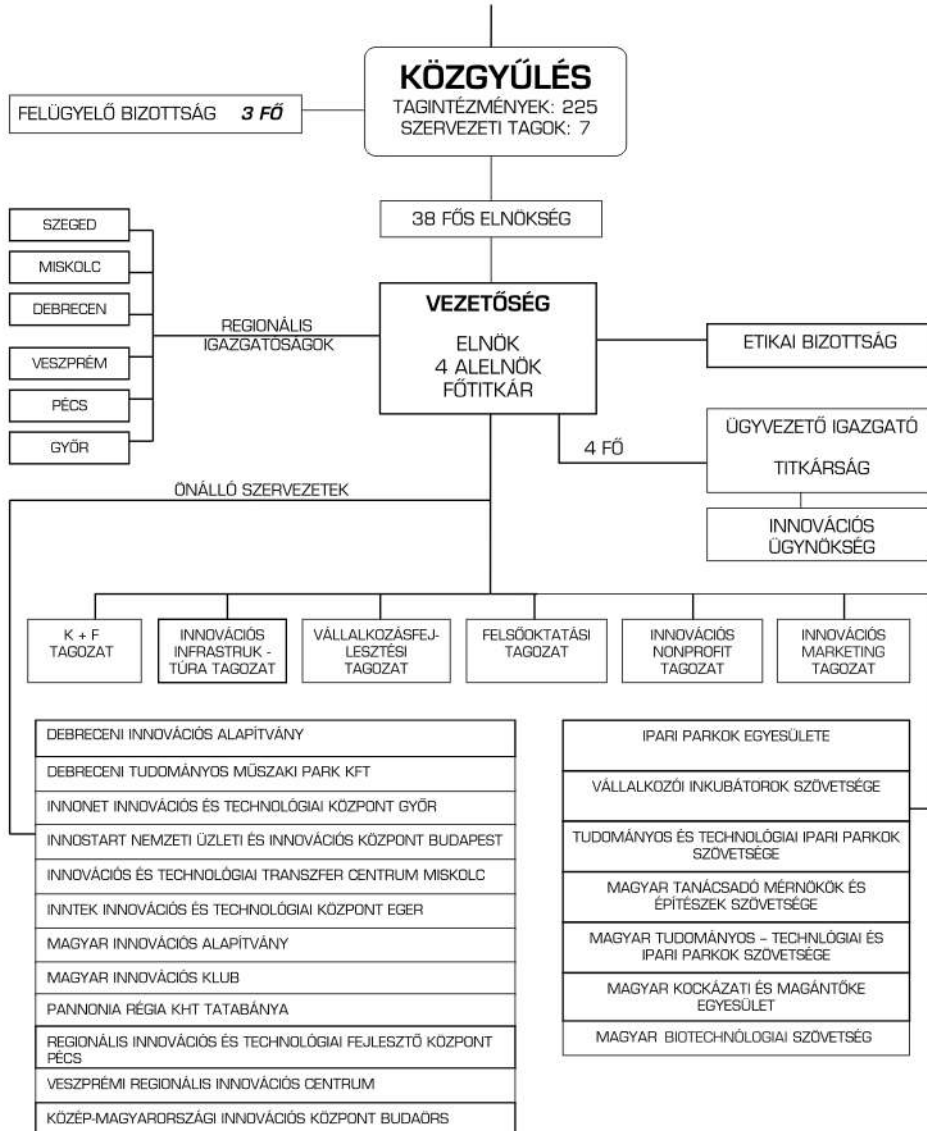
KÖZGYŰLÉS
TAGINTÉZMÉNYEK: 225
SZERVEZETI TAGOK: 7

FELÜGYELŐ BIZOTTSÁG 3 FŐ

38 FŐS ELNÖKSÉG

SZEGED
MISKOLC
DEBRECEN
VESZPRÉM
PÉCS
GYŐR

REGIONÁLIS IGAZGATÓSÁGOK

VEZETŐSÉG
ELNÖK
4 ALELNÖK
FŐTITKÁR

ETIKAI BIZOTTSÁG

4 FŐ

ÜGYVEZETŐ IGAZGATÓ
TITKÁRSÁG

INNOVÁCIÓS ÜGYNÖKSÉG

ÖNÁLLÓ SZERVEZETEK

K + F TAGOZAT

INNOVÁCIÓS INFRASTRUKTÚRA TAGOZAT

VÁLLALKOZÁSFEJLESZTÉSI TAGOZAT

FELSŐOKTATÁSI TAGOZAT

INNOVÁCIÓS NONPROFIT TAGOZAT

INNOVÁCIÓS MARKETING TAGOZAT

DEBRECENI INNOVÁCIÓS ALAPÍTVÁNY
DEBRECENI TUDOMÁNYOS MŰSZAKI PARK KFT
INNONET INNOVÁCIÓS ÉS TECHNOLÓGIAI KÖZPONT GYŐR
INNOSTART NEMZETI ÜZLETI ÉS INNOVÁCIÓS KÖZPONT BUDAPEST
INNOVÁCIÓS ÉS TECHNOLÓGIAI TRANSZFER CENTRUM MISKOLC
INNTEK INNOVÁCIÓS ÉS TECHNOLÓGIAI KÖZPONT EGER
MAGYAR INNOVÁCIÓS ALAPÍTVÁNY
MAGYAR INNOVÁCIÓS KLUB
PANNONIA RÉGIA KHT TATABÁNYA
REGIONÁLIS INNOVÁCIÓS ÉS TECHNOLÓGIAI FEJLESZTŐ KÖZPONT PÉCS
VESZPRÉMI REGIONÁLIS INNOVÁCIÓS CENTRUM
KÖZÉP-MAGYARORSZÁGI INNOVÁCIÓS KÖZPONT BUDAÖRS

IPARI PARKOK EGYESÜLETE
VÁLLALKOZÓI INKUBÁTOROK SZÖVETSÉGE
TUDOMÁNYOS ÉS TECHNOLÓGIAI IPARI PARKOK SZÖVETSÉGE
MAGYAR TANÁCSADÓ MÉRNÖKÖK ÉS ÉPÍTÉSZEK SZÖVETSÉGE
MAGYAR TUDOMÁNYOS – TECHNLÓGIAI ÉS IPARI PARKOK SZÖVETSÉGE
MAGYAR KOCKÁZATI ÉS MAGÁNTŐKE EGYESÜLET
MAGYAR BIOTECHNOLÓGIAI SZÖVETSÉG